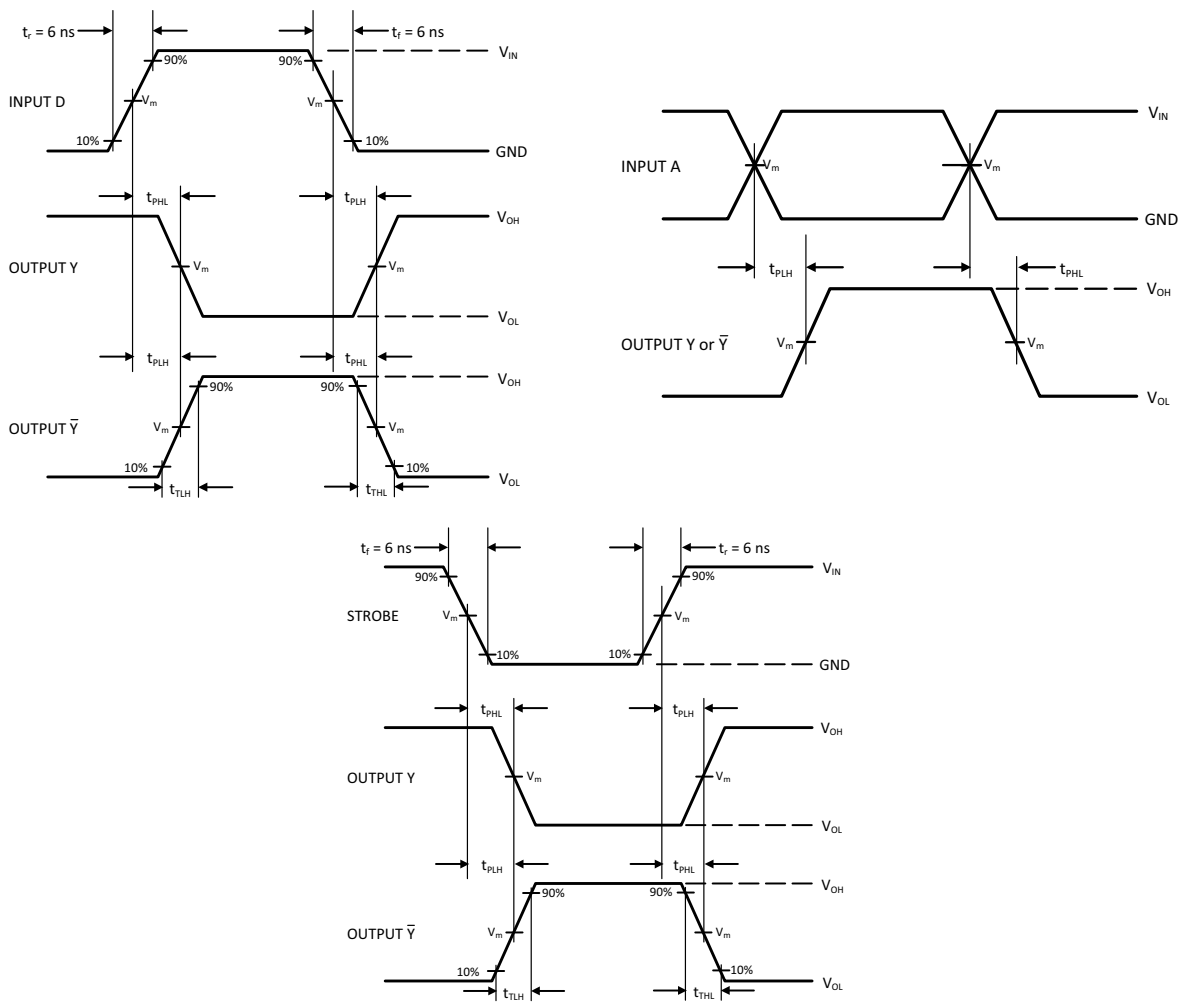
$t_r$ = 6 ns
$t_f$ = 6 ns
$V_{IN}$
90%
90%
INPUT D
$V_m$
$V_m$
10%
10%
GND
$t_{PHL}$
$t_{PLH}$
$V_{OH}$
OUTPUT Y
$V_m$
$V_m$
$V_{OL}$
$t_{PLH}$
$t_{PHL}$
$V_{OH}$
90%
90%
OUTPUT $\overline{Y}$
$V_m$
$V_m$
10%
10%
$V_{OL}$
$t_{TLH}$
$t_{THL}$

$V_{IN}$
INPUT A
$V_m$
$V_m$
GND
$t_{PLH}$
$t_{PHL}$
$V_{OH}$
OUTPUT Y or $\overline{Y}$
$V_m$
$V_m$
$V_{OL}$

$t_f$ = 6 ns
$t_r$ = 6 ns
90%
90%
$V_{IN}$
STROBE
$V_m$
$V_m$
10%
10%
GND
$t_{PHL}$
$t_{PLH}$
$V_{OH}$
OUTPUT Y
$V_m$
$V_m$
$V_{OL}$
$t_{PLH}$
$t_{PHL}$
$V_{OH}$
90%
90%
OUTPUT $\overline{Y}$
$V_m$
$V_m$
10%
10%
$V_{OL}$
$t_{TLH}$
$t_{THL}$